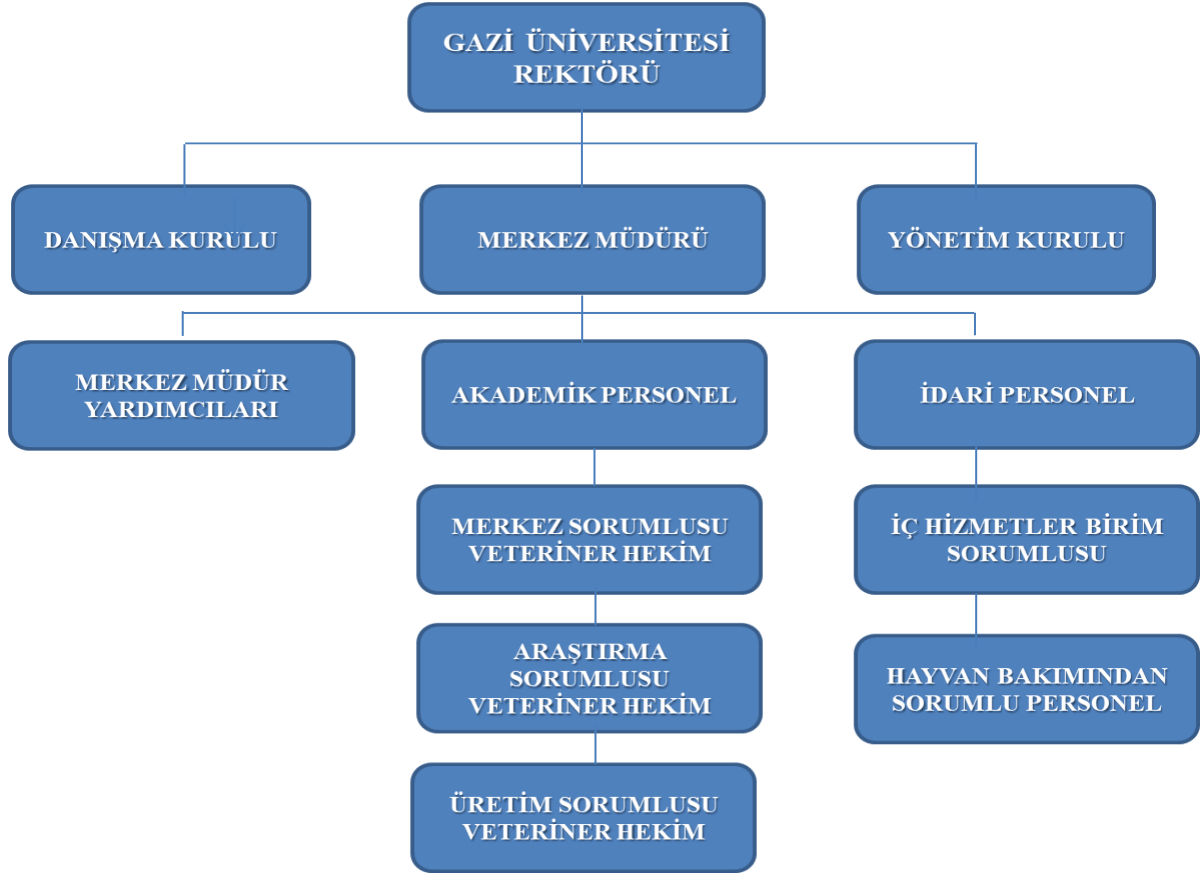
GAZİ ÜNİVERSİTESİ REKTÖRÜ

DANIŞMA KURULU

MERKEZ MÜDÜRÜ

YÖNETİM KURULU

MERKEZ MÜDÜR YARDIMCILARI

AKADEMİK PERSONEL

İDARİ PERSONEL

MERKEZ SORUMLUSU VETERİNER HEKİM

İÇ HİZMETLER BİRİM SORUMLUSU

ARAŞTIRMA SORUMLUSU VETERİNER HEKİM

HAYVAN BAKIMINDAN SORUMLU PERSONEL

ÜRETİM SORUMLUSU VETERİNER HEKİM